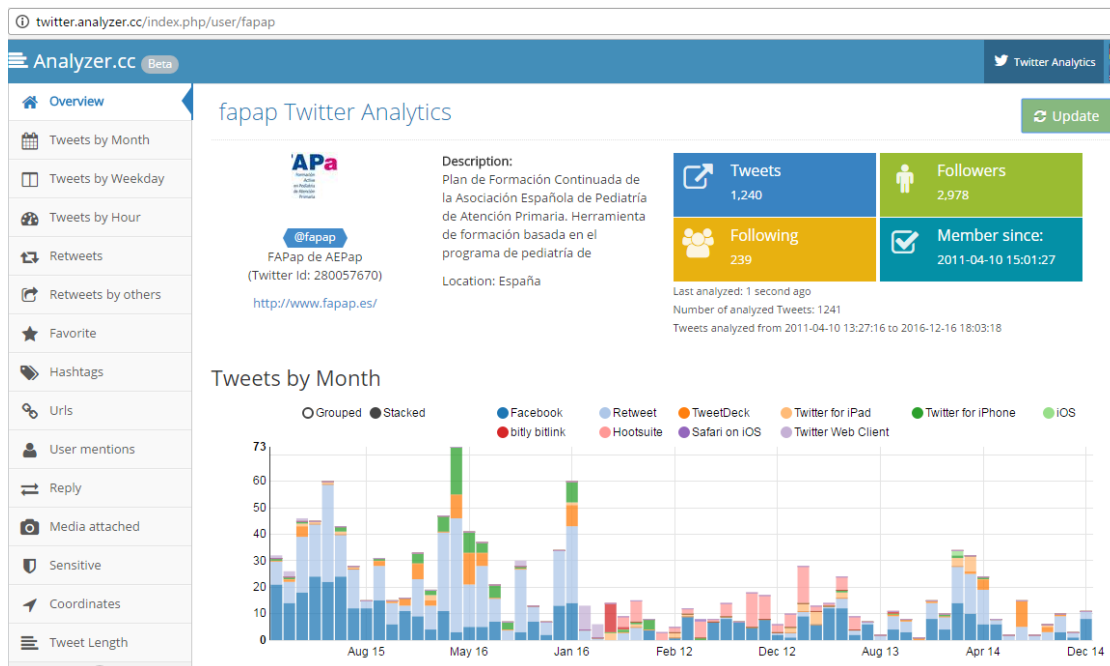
twitter.analyzer.cc/index.php/user/fapap

Analyzer.cc Beta

Twitter Analytics

Overview
Tweets by Month
Tweets by Weekday
Tweets by Hour
Retweets
Retweets by others
Favorite
Hashtags
Urls
User mentions
Reply
Media attached
Sensitive
Coordinates
Tweet Length

fapap Twitter Analytics

Update

APa
Formación Activa en Pediatría de Atención Primaria

@fapap
FAPap de AEPap
(Twitter Id: 280057670)
http://www.fapap.es/

Description:
Plan de Formación Continuada de la Asociación Española de Pediatría de Atención Primaria. Herramienta de formación basada en el programa de pediatría de

Location: España

Tweets
1,240

Followers
2,978

Following
239

Member since:
2011-04-10 15:01:27

Last analyzed: 1 second ago
Number of analyzed Tweets: 1241
Tweets analyzed from 2011-04-10 13:27:16 to 2016-12-16 18:03:18

Tweets by Month

Grouped Stacked
Facebook Retweet TweetDeck Twitter for iPad Twitter for iPhone iOS
bitly bitlink Hootsuite Safari on iOS Twitter Web Client

73
60
50
40
30
20
10
0

Aug 15 May 16 Jan 16 Feb 12 Dec 12 Aug 13 Apr 14 Dec 14